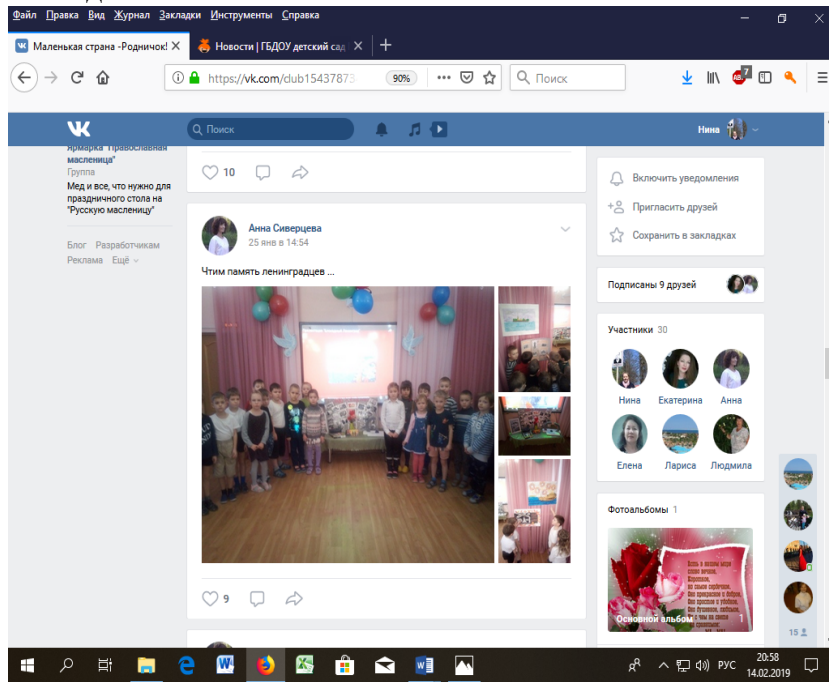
Файл Правка Вид Журнал Закладки Инструменты Справка

Маленькая страна -Родничок! ×
Новости | ГБДОУ детский сад ×
+

https://vk.com/club15437873
90%
Поиск

Поиск
Нина

Ярмарка "Православная масленица"
Группа
Мед и все, что нужно для праздничного стола на "Русскую масленицу"

Блог Разработчикам
Реклама Ещё

10

Анна Сиверцева
25 янв в 14:54

Чтим память ленинградцев ...

9

Включить уведомления
Пригласить друзей
Сохранить в закладках

Подписаны 9 друзей

Участники 30

Нина
Екатерина
Анна
Елена
Лариса
Людмила

Фотоальбомы 1

Основной альбом 1

15

РУС
20:58
14.02.2019